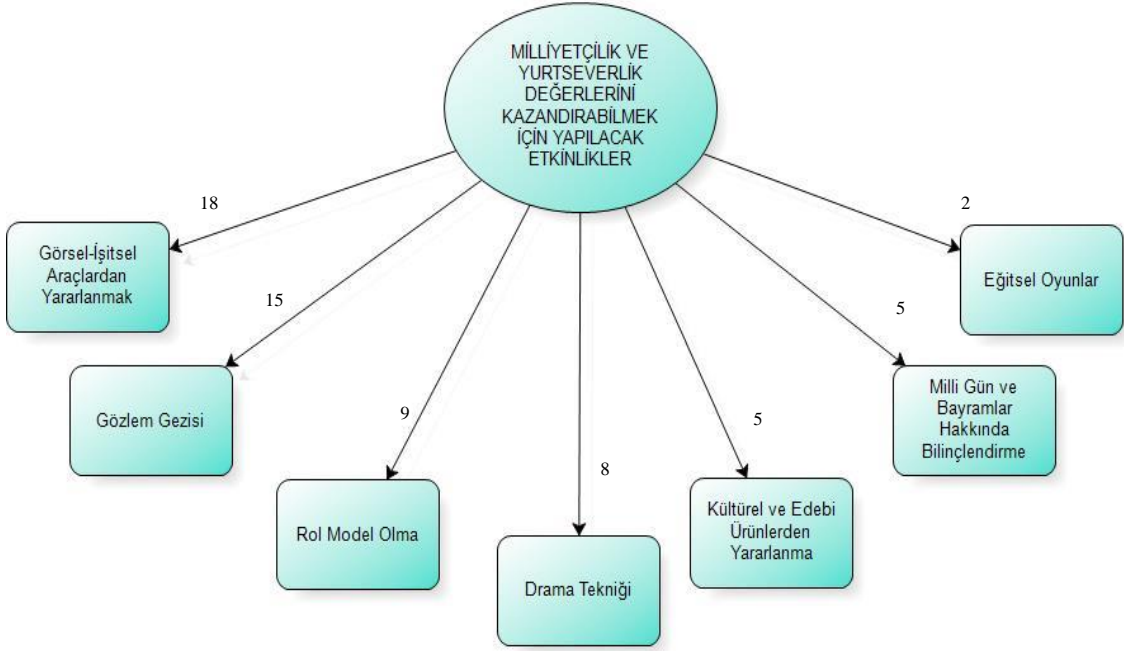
MİLLİYETÇİLİK VE YURTSEVERLİK DEĞERLERİNİ KAZANDIRABİLMEK İÇİN YAPILACAK ETKİNLİKLER

18

Görsel-İşitsel Araçlardan Yararlanmak

15

Gözlem Gezisi

9

Rol Model Olma

8

Drama Tekniği

5

Kültürel ve Edebi Ürünlerden Yararlanma

5

Milli Gün ve Bayramlar Hakkında Bilinçlendirme

2

Eğitsel Oyunlar